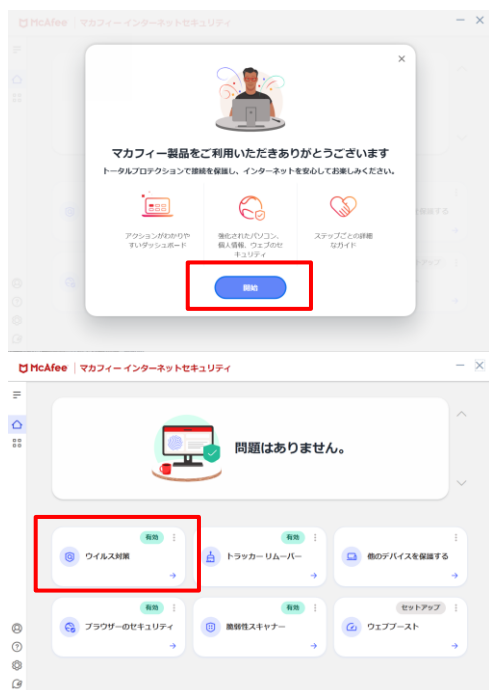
McAfee | マカフィー インターネットセキュリティ

マカフィー製品をご利用いただきありがとうございます

トータルプロテクションで接続を保護し、インターネットを安心してお楽しみください。

アクションがわかりやすいダッシュボード

強化されたパソコン、個人情報、ウェブのセキュリティ

ステップごとの詳細なガイド

開始

を保護する

アップ

McAfee | マカフィー インターネットセキュリティ

問題はありません。

有効
ウイルス対策

有効
トラッカー リムーバー

他のデバイスを保護する

有効
ブラウザーのセキュリティ

有効
脆弱性スキャナー

セットアップ
ウェブブースト